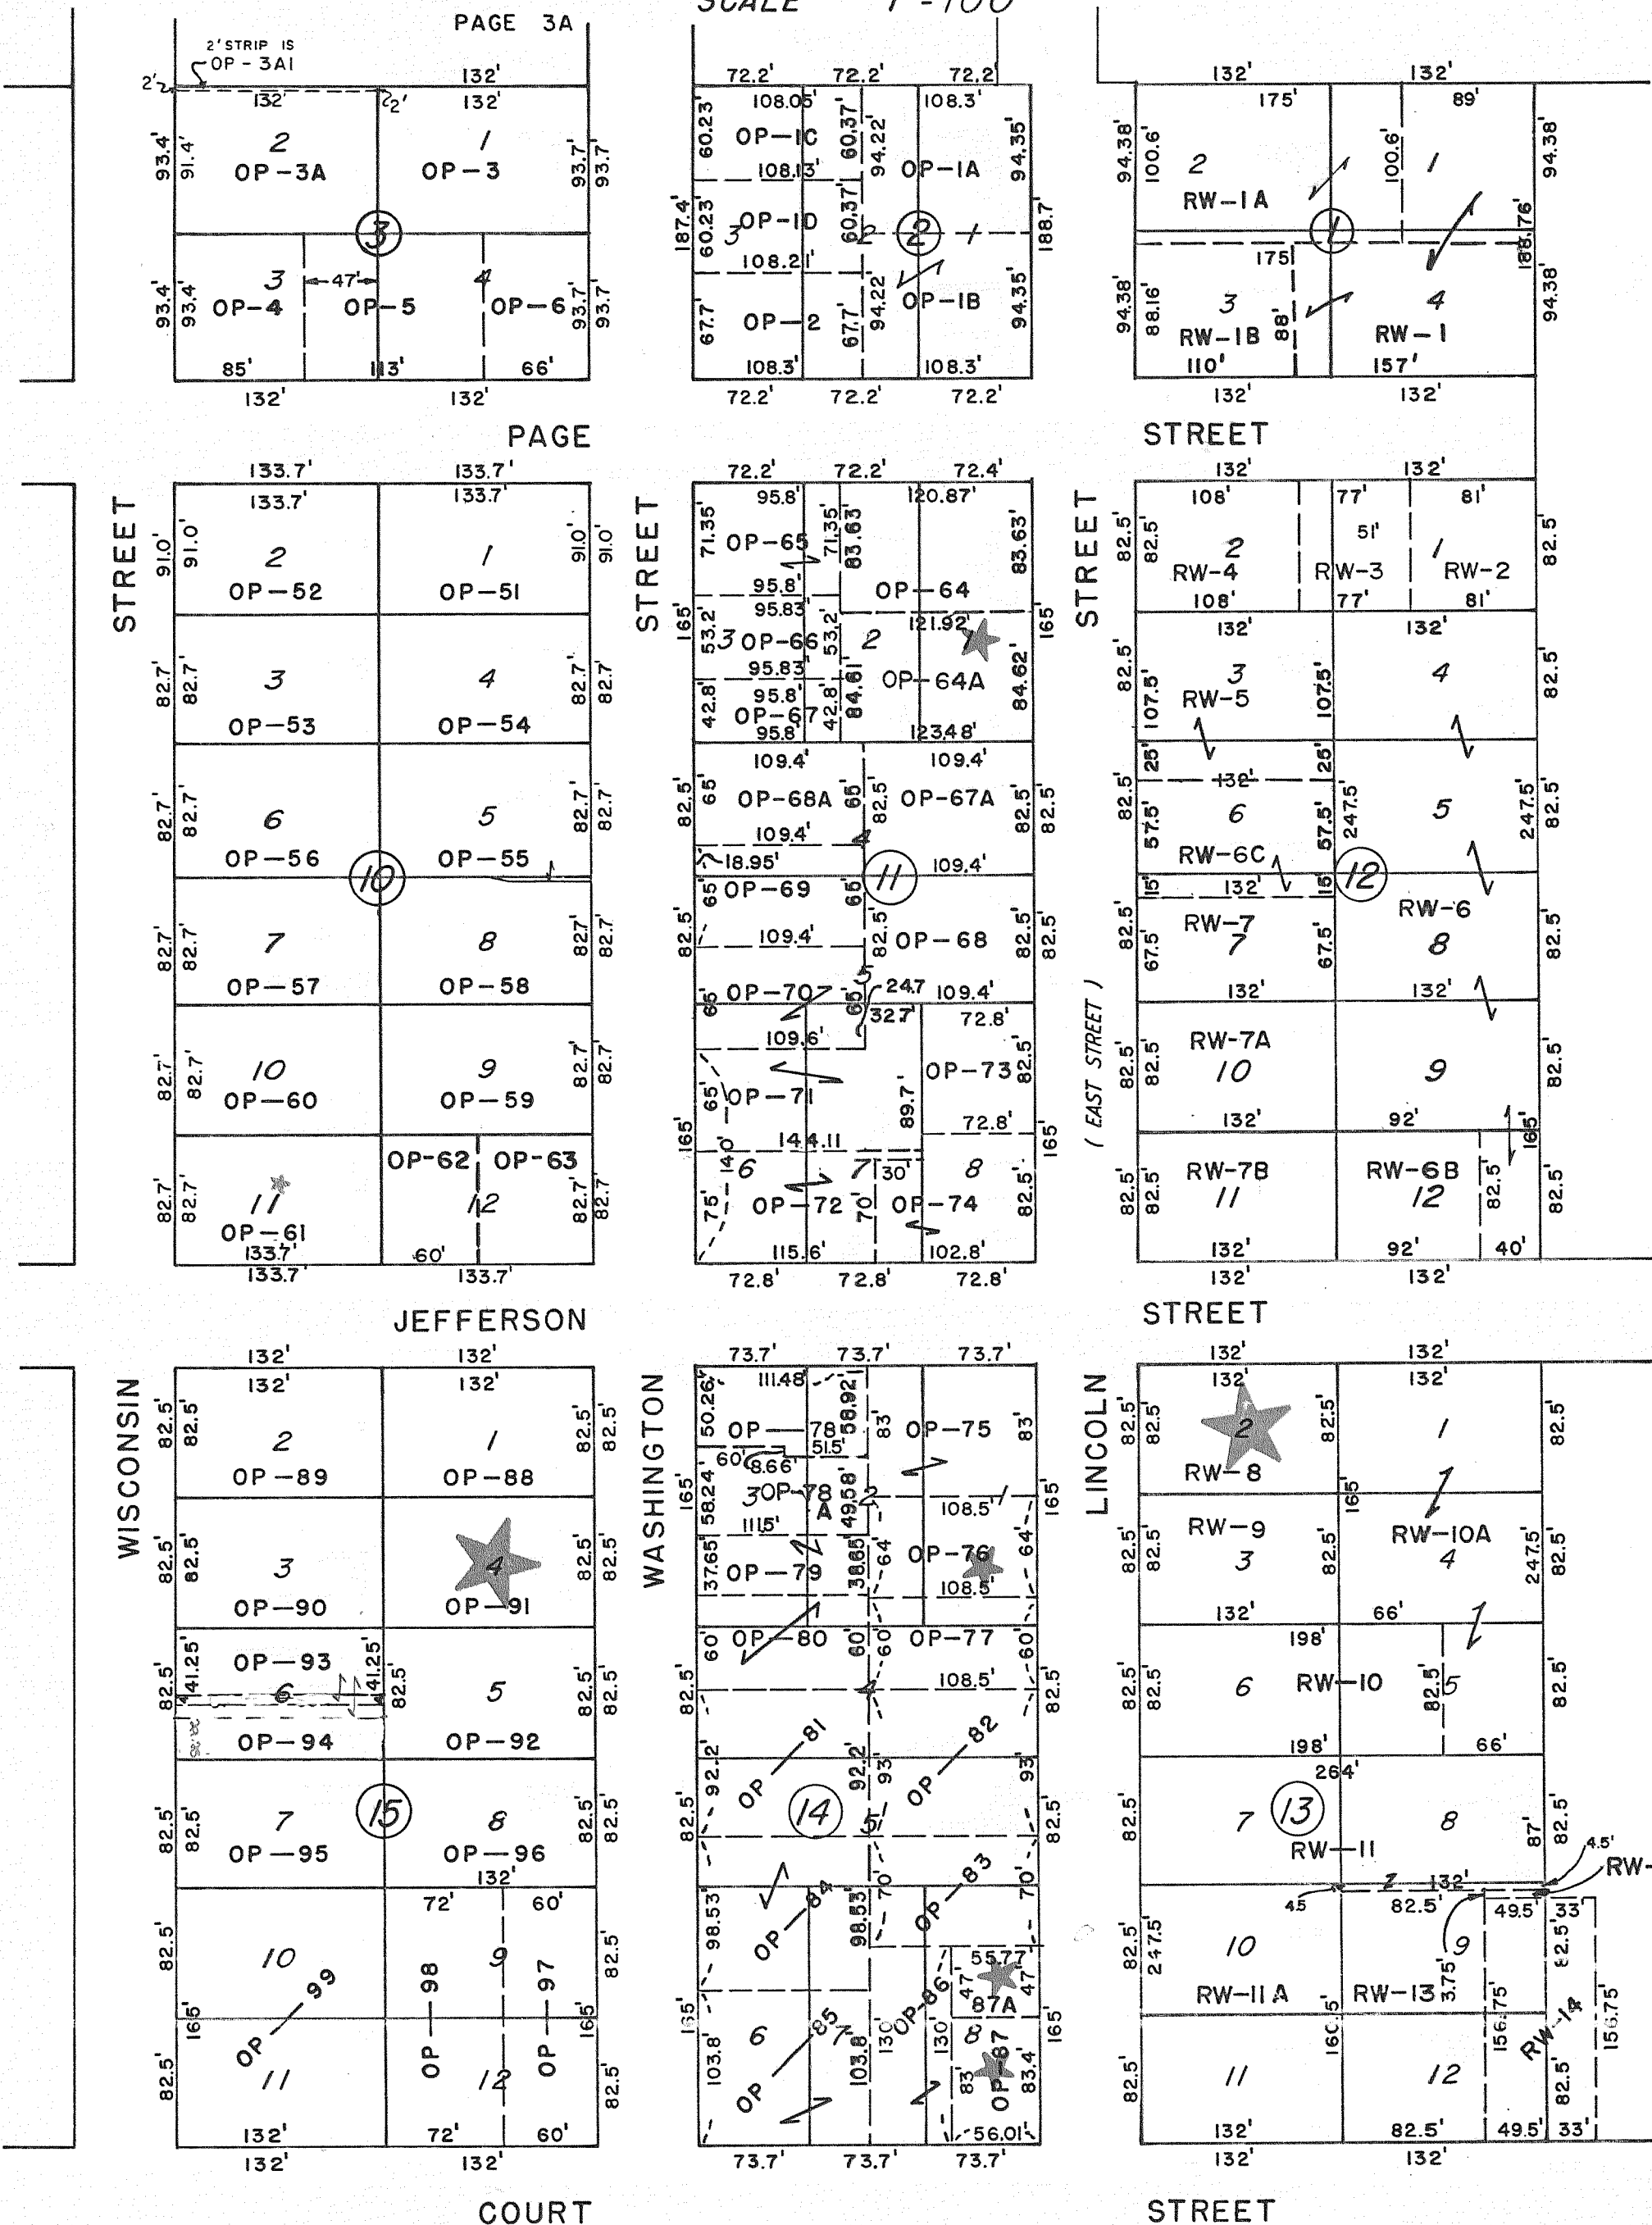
PAGE 3A

SCALE 1"=100'

2' STRIP IS OP - 3A1

2'

132'
132'
132'
2'
2
OP-3A
1
OP-3
93.4'
91.4'
93.7'
93.7'
3
3
OP-4
OP-5
4
OP-6
47'
93.4'
93.4'
93.7'
93.7'
85'
113'
66'
132'
132'

72.2'
72.2'
72.2'
108.05'
108.3'
OP-1C
OP-1A
60.23
60.37
94.22
94.35
108.13'
187.4'
60.23
3
OP-1D
60.37
2
188.7
108.21'
OP-2
OP-1B
67.7'
67.7'
94.22
94.35
108.3'
108.3'
72.2'
72.2'
72.2'

132'
132'
175'
89'
94.38'
100.6'
2
RW-1A
100.6'
1
94.38'
1
175'
188.76'
94.38'
88.16'
3
RW-1B
88'
4
RW-1
94.38'
110'
157'
132'
132'

PAGE

STREET

133.7'
133.7'
133.7'
133.7'
91.0'
91.0'
2
OP-52
1
OP-51
91.0'
91.0'
82.7'
82.7'
3
OP-53
4
OP-54
82.7'
82.7'
82.7'
82.7'
6
OP-56
10
5
OP-55
82.7'
82.7'
82.7'
82.7'
7
OP-57
8
OP-58
82.7'
82.7'
82.7'
82.7'
10
OP-60
9
OP-59
82.7'
82.7'
OP-62
OP-63
82.7'
82.7'
11
OP-61
12
82.7'
82.7'
133.7'
60'
133.7'
133.7'

STREET

72.2'
72.2'
72.4'
95.8'
120.87'
71.35'
OP-65
71.35'
83.63'
83.63'
95.8'
OP-64
95.83'
121.92'
165'
53.2'
3
OP-66
53.2'
2
165'
95.83'
OP-64A
84.62'
84.61
95.8'
42.8'
OP-67
42.8'
95.8'
123.48'
109.4'
109.4'
82.5'
65'
OP-68A
65'
82.5'
OP-67A
82.5'
82.5'
109.4'
18.95'
11
109.4'
65'
OP-69
65'
82.5'
109.4'
82.5'
OP-68
82.5'
82.5'
OP-70
65'
65'
24.7
109.4'
32.7'
72.8'
109.6'
OP-73
82.5'
65'
OP-71
89.7'
165'
72.8'
165'
140'
144.11
6
7
30'
8
75'
OP-72
70'
OP-74
82.5'
115.6'
102.8'
72.8'
72.8'
72.8'

STREET

132'
132'
108'
77'
81'
82.5'
82.5'
2
RW-4
51'
RW-3
1
RW-2
82.5'
108'
77'
81'
132'
132'
82.5'
107.5'
3
RW-5
107.5'
4
82.5'
25'
132'
25'
82.5'
57.5'
6
57.5'
247.5'
5
247.5'
82.5'
RW-6C
15'
132'
15'
12
RW-7
7
RW-6
8
82.5'
67.5'
67.5'
82.5'
132'
132'
( EAST STREET )
82.5'
82.5'
RW-7A
10
9
82.5'
132'
92'
165'
82.5'
82.5'
RW-7B
11
RW-6B
12
82.5'
82.5'
132'
92'
40'
132'
132'

JEFFERSON

STREET

132'
132'
132'
132'
82.5'
82.5'
2
OP-89
1
OP-88
82.5'
82.5'
82.5'
82.5'
3
OP-90
4
OP-91
82.5'
82.5'
41.25'
OP-93
41.25'
82.5'
82.5'
6
5
82.5'
82.5'
OP-94
OP-92
82.5'
82.5'
7
OP-95
15
8
OP-96
82.5'
82.5'
132'
72'
60'
82.5'
10
9
82.5'
165'
OP-99
OP-98
OP-97
165'
82.5'
11
12
82.5'
132'
72'
60'
132'
132'

WISCONSIN

COURT

73.7'
73.7'
73.7'
111.48'
50.26'
OP-78
58.92'
83'
OP-75
83'
51.5'
60'
8.66'
165'
58.24'
3
OP-78
A
49.58'
2
108.5'
165'
115'
37.65'
OP-79
38.65'
64'
OP-76
64'
108.5'
60'
OP-80
60'
60'
OP-77
60'
108.5'
82.5'
82.5'
92.2'
OP-81
14
92.2'
93'
OP-82
93'
82.5'
82.5'
5
70'
OP-83
70'
98.53'
OP-84
98.53'
55.77
47'
47'
87A
165'
6
OP-85
7
130'
OP-86
130'
8
165'
103.8'
103.8'
83'
OP-87
83.4'
56.01'
73.7'
73.7'
73.7'

WASHINGTON

132'
132'
132'
132'
82.5'
82.5'
2
RW-8
82.5'
1
82.5'
165'
82.5'
82.5'
RW-9
3
82.5'
RW-10A
4
247.5'
82.5'
132'
66'
198'
82.5'
82.5'
6
RW-10
82.5'
5
82.5'
198'
66'
264'
82.5'
7
13
RW-11
8
87'
82.5'
4.5'
RW-
45
132'
82.5'
49.5'
33'
82.5'
247.5'
10
9
82.5'
3.75'
RW-11A
RW-13
156.75'
156.75'
RW-14
82.5'
160'
11
12
82.5'
132'
82.5'
49.5'
33'
132'
132'

LINCOLN

STREET